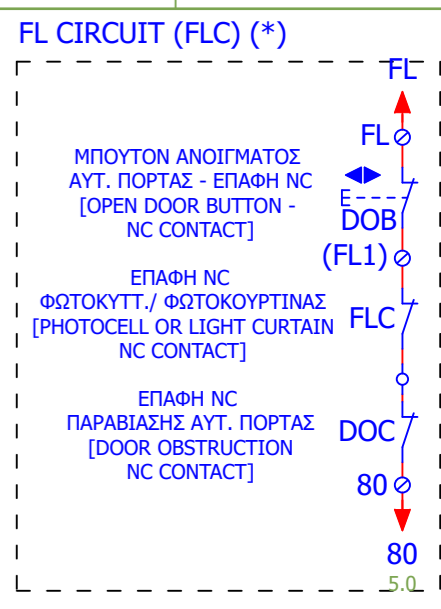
FL CIRCUIT (FLC) (*)

FL

FL

ΜΠΟΥΤΟΝ ΑΝΟΙΓΜΑΤΟΣ ΑΥΤ. ΠΟΡΤΑΣ - ΕΠΑΦΗ NC [OPEN DOOR BUTTON - NC CONTACT]

E

DOB

(FL1)

ΕΠΑΦΗ NC ΦΩΤΟΚΥΤΤ./ ΦΩΤΟΚΟΥΡΤΙΝΑΣ [PHOTOCELL OR LIGHT CURTAIN NC CONTACT]

FLC

ΕΠΑΦΗ NC ΠΑΡΑΒΙΑΣΗΣ ΑΥΤ. ΠΟΡΤΑΣ [DOOR OBSTRUCTION NC CONTACT]

DOC

80

80

5.0